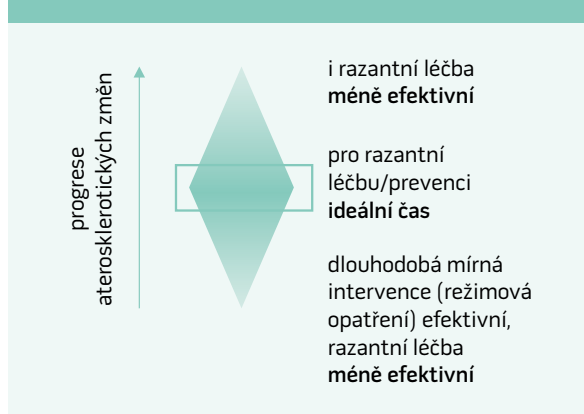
progrese aterosklerotických změn

i razantní léčba **méně efektivní**

pro razantní léčbu/prevenci **ideální čas**

dlouhodobá mírná intervence (režimová opatření) efektivní, razantní léčba **méně efektivní**